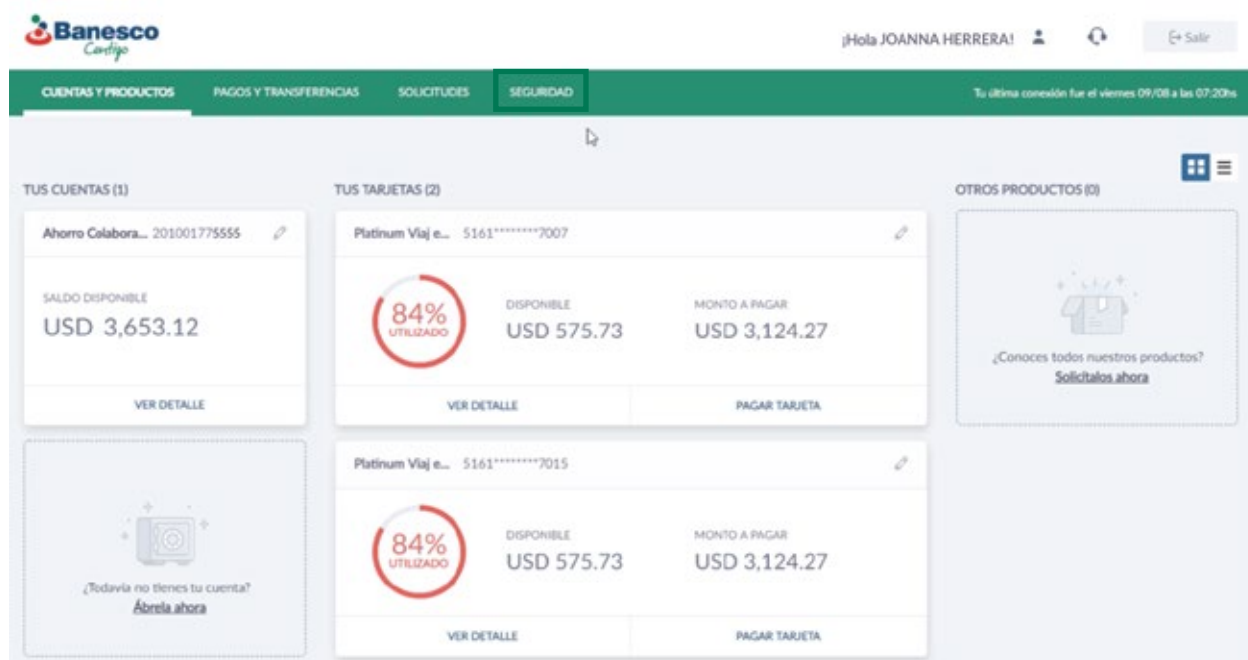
Banesco
Contigo

¡Hola JOANNA HERRERA!

Salir

CUENTAS Y PRODUCTOS
PAGOS Y TRANSFERENCIAS
SOLICITUDES
SEGURIDAD

Tu última conexión fue el viernes 09/08 a las 07:20hs

TUS CUENTAS (1)

Ahorro Colabora... 201001775555

SALDO DISPONIBLE
USD 3,653.12

VER DETALLE

¿Todavía no tienes tu cuenta?
Ábrela ahora

TUS TARJETAS (2)

Platinum Viaj e... 5161*********7007

84%
UTILIZADO

DISPONIBLE
USD 575.73

MONTO A PAGAR
USD 3,124.27

VER DETALLE

PAGAR TARJETA

Platinum Viaj e... 5161*********7015

84%
UTILIZADO

DISPONIBLE
USD 575.73

MONTO A PAGAR
USD 3,124.27

VER DETALLE

PAGAR TARJETA

OTROS PRODUCTOS (0)

¿Conoces todos nuestros productos?
Solicítalos ahora